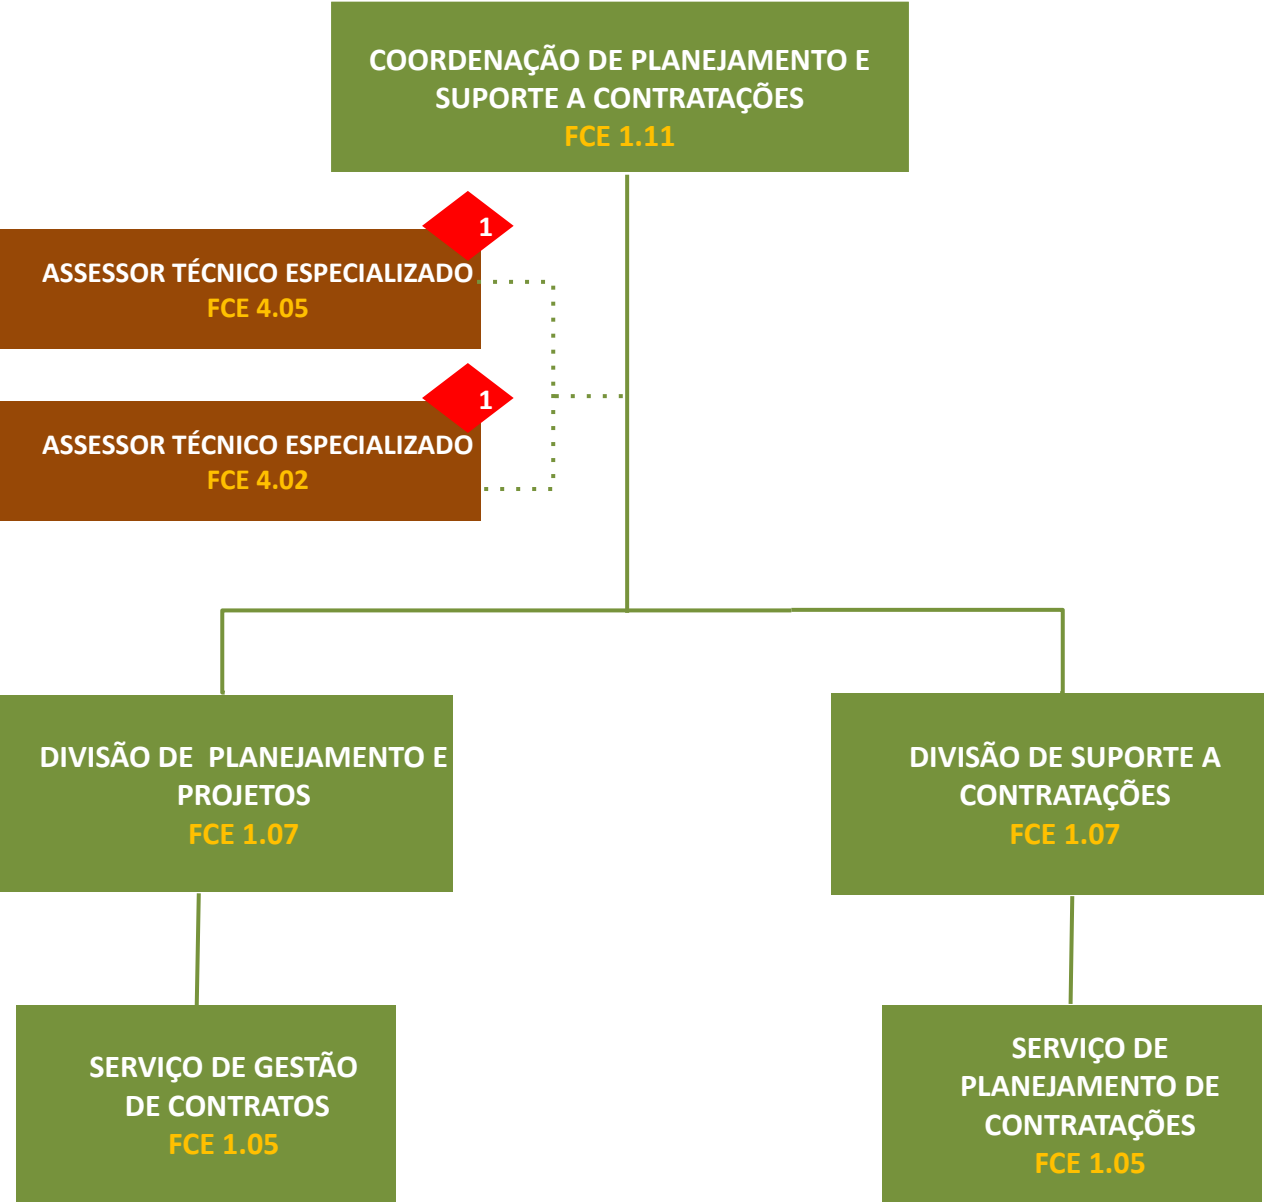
COORDENAÇÃO DE PLANEJAMENTO E SUPORTE A CONTRATAÇÕES
FCE 1.11

1
ASSESSOR TÉCNICO ESPECIALIZADO
FCE 4.05

1
ASSESSOR TÉCNICO ESPECIALIZADO
FCE 4.02

DIVISÃO DE PLANEJAMENTO E PROJETOS
FCE 1.07

DIVISÃO DE SUPORTE A CONTRATAÇÕES
FCE 1.07

SERVIÇO DE GESTÃO DE CONTRATOS
FCE 1.05

SERVIÇO DE PLANEJAMENTO DE CONTRATAÇÕES
FCE 1.05